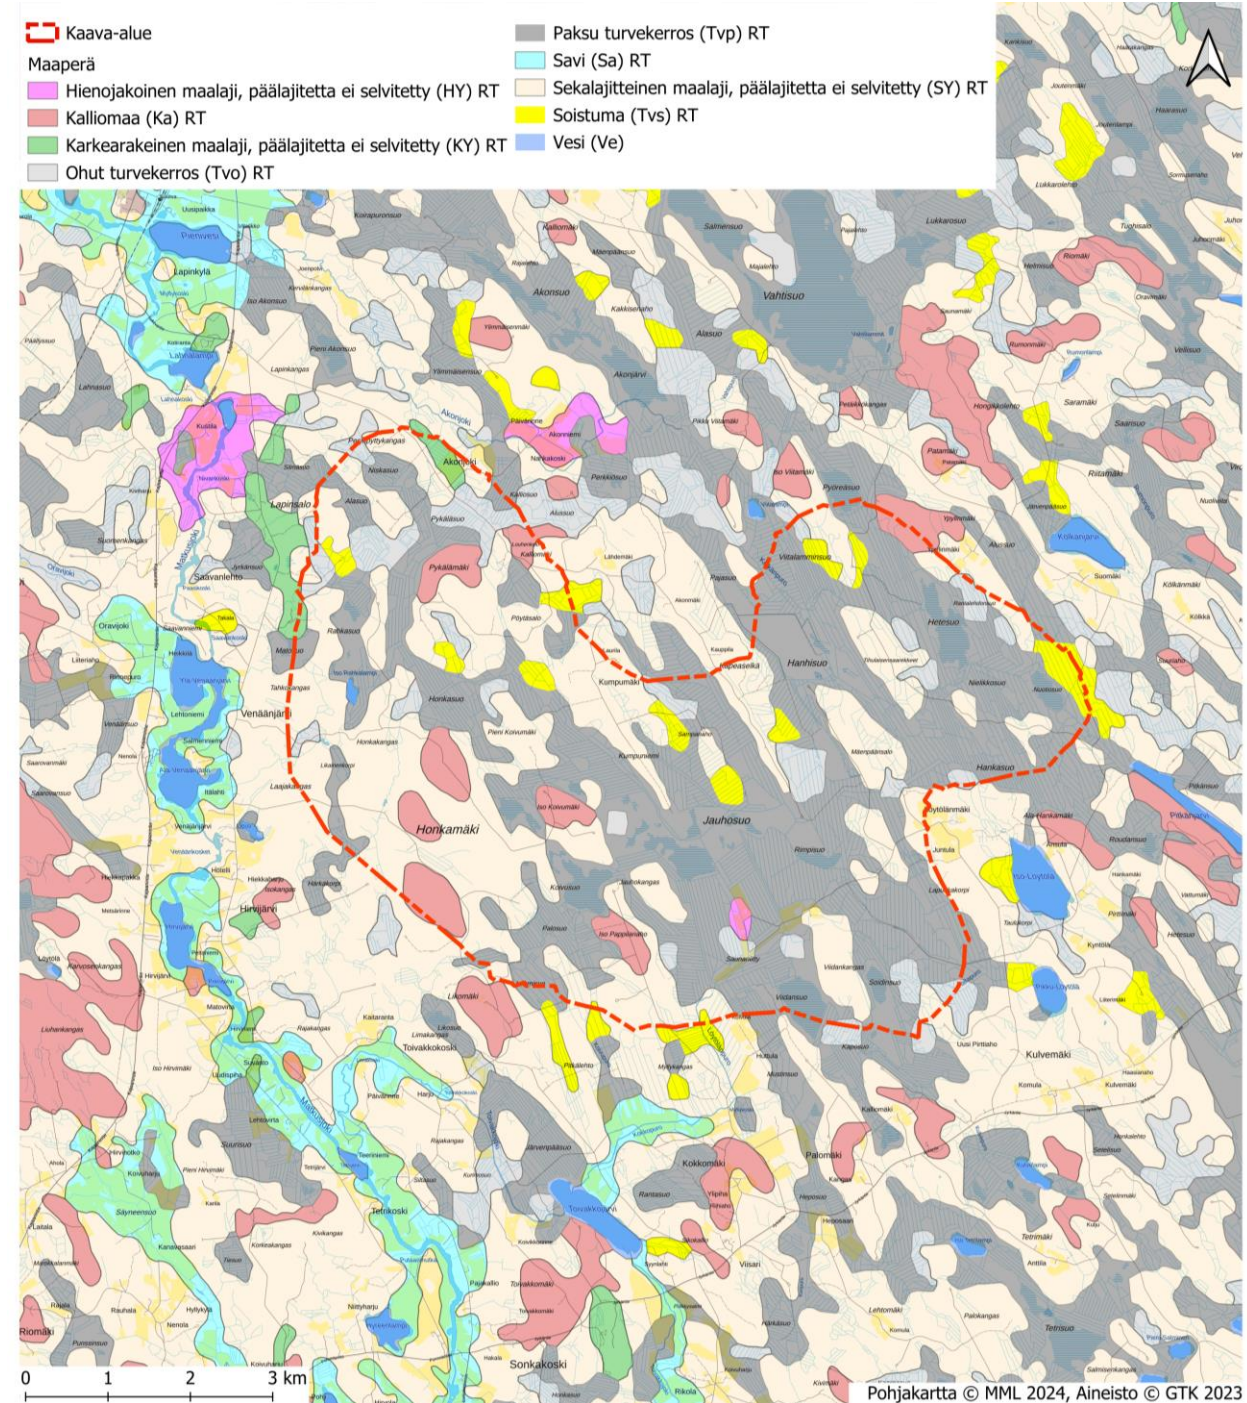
Kaava-alue
Maaperä
Hienojakoinen maalaji, päälajitetta ei selvitetty (HY) RT
Kalliomaa (Ka) RT
Karkearakeinen maalaji, päälajitetta ei selvitetty (KY) RT
Ohut turvekerros (Tvo) RT
Paksu turvekerros (Tvp) RT
Savi (Sa) RT
Sekalajitteinen maalaji, päälajitetta ei selvitetty (SY) RT
Soistuma (Tvs) RT
Vesi (Ve)

Pienivesi
Lapinkylä
Lahnalampi
Akonsuo
Vahtisuo
Akonjoki
Akonjoki
Lapinsalo
Saavanlehto
Pykälämäki
Kumpumäki
Hanhisuo
Hetesuo
Hankasuo
Venäänjärvi
Honkamäki
Jauhosuo
Hirvijärvi
Iso-Löytöä
Kulvemäki
Toivakkokoski
Kokkomäki
Palomäki
Tetrikoski
Toivakkojärvi
Sonkakoski
Riomäki
Rumonmäki
Kolkanjärvi
Alasuo
Kallioma
Lukkarosuo
Pitkäjärvi

0 1 2 3 km
Pohjakartta © MML 2024, Aineisto © GTK 2023